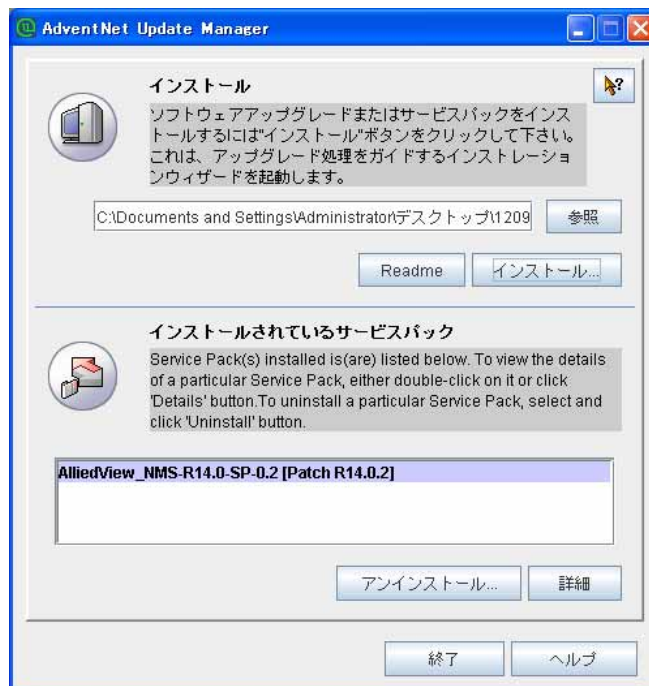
AdventNet Update Manager

インストール

ソフトウェアアップグレードまたはサービスパックをインストールするには"インストール"ボタンをクリックして下さい。これは、アップグレード処理をガイドするインストレーションウィザードを起動します。

C:\Documents and Settings\Administrator\デスクトップ\1209

参照

Readme

インストール...

インストールされているサービスパック

Service Pack(s) installed is(are) listed below. To view the details of a particular Service Pack, either double-click on it or click 'Details' button.To uninstall a particular Service Pack, select and click 'Uninstall' button.

AlliedView_NMS-R14.0-SP-0.2 [Patch R14.0.2]

アンインストール...

詳細

終了

ヘルプ